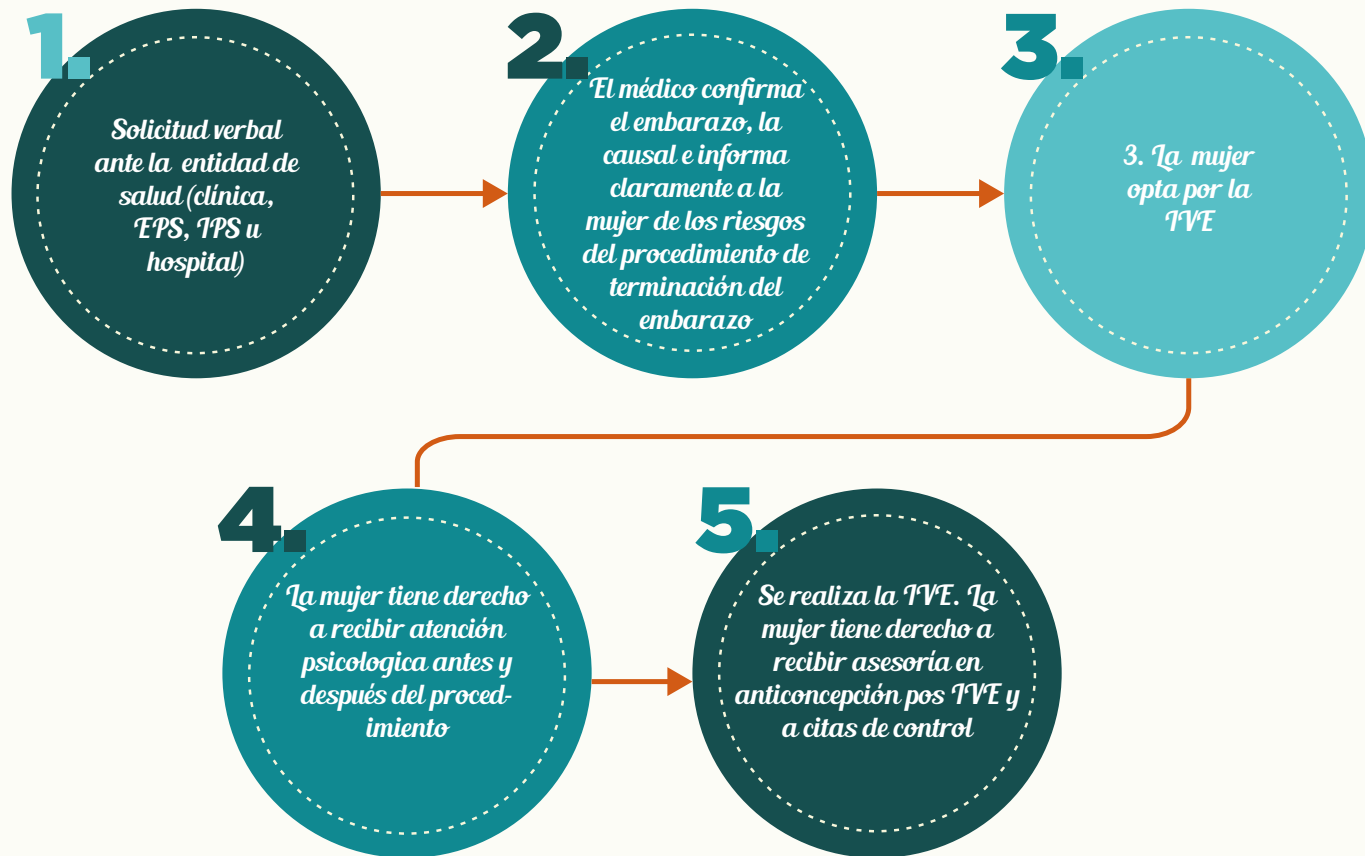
1.

Solicitud verbal ante la entidad de salud (clínica, EPS, IPS u hospital)

2.

El médico confirma el embarazo, la causal e informa claramente a la mujer de los riesgos del procedimiento de terminación del embarazo

3.

3. La mujer opta por la IVE

4.

La mujer tiene derecho a recibir atención psicologica antes y después del procedimiento

5.

Se realiza la IVE. La mujer tiene derecho a recibir asesoría en anticoncepción pos IVE y a citas de control